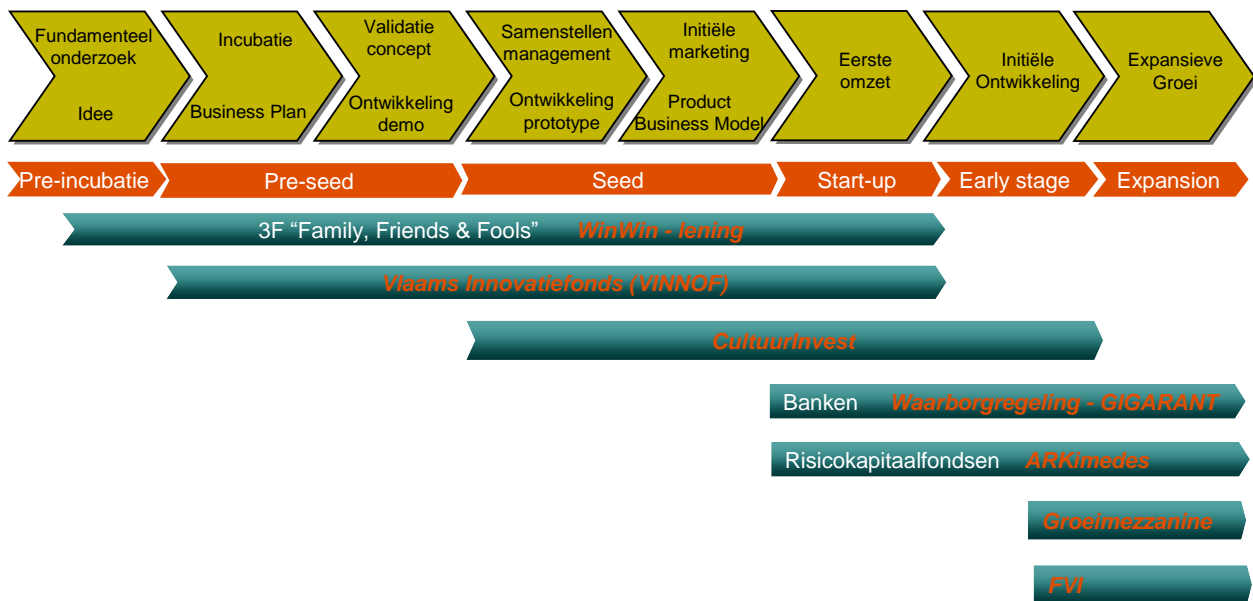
Fundamenteel onderzoek

Idee

Incubatie

Business Plan

Validatie concept

Ontwikkeling demo

Samenstellen management

Ontwikkeling prototype

Initiële marketing

Product Business Model

Eerste omzet

Initiële Ontwikkeling

Expansieve Groei

Pre-incubatie

Pre-seed

Seed

Start-up

Early stage

Expansion

3F “Family, Friends & Fools” WinWin - lening

Vlaams Innovatiefonds (VINNOF)

CultuurInvest

Banken Waarborgregeling - GIGARANT

Risicokapitaalfondsen ARKimedes

Groeimezzanine

FVI